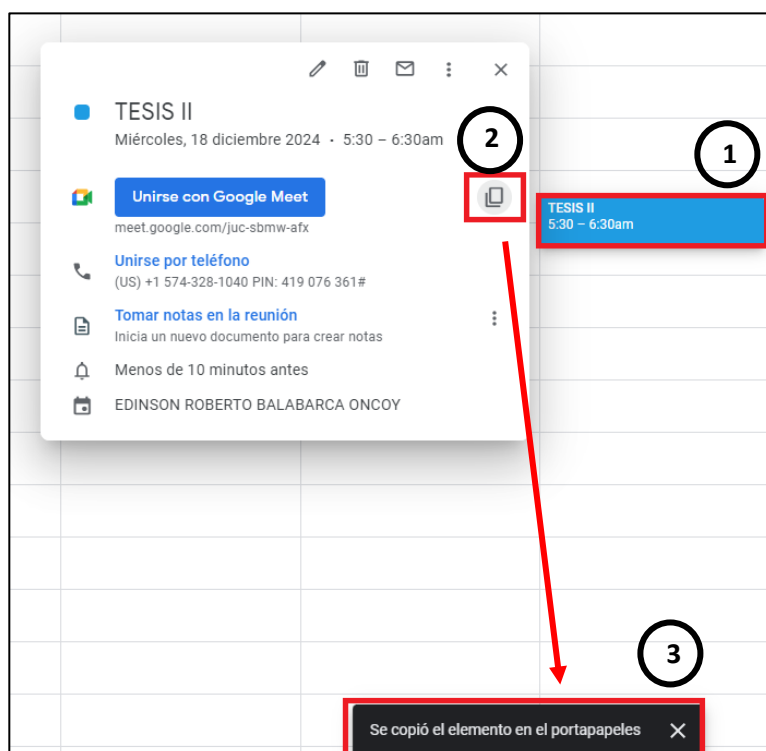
TESIS II
Miércoles, 18 diciembre 2024 · 5:30 – 6:30am

2

1

Unirse con Google Meet
meet.google.com/juc-sbmw-afx

TESIS II
5:30 – 6:30am

Unirse por teléfono
(US) +1 574-328-1040 PIN: 419 076 361#

Tomar notas en la reunión
Inicia un nuevo documento para crear notas

Menos de 10 minutos antes

EDINSON ROBERTO BALABARCA ONCOY

3

Se copió el elemento en el portapapeles ✕